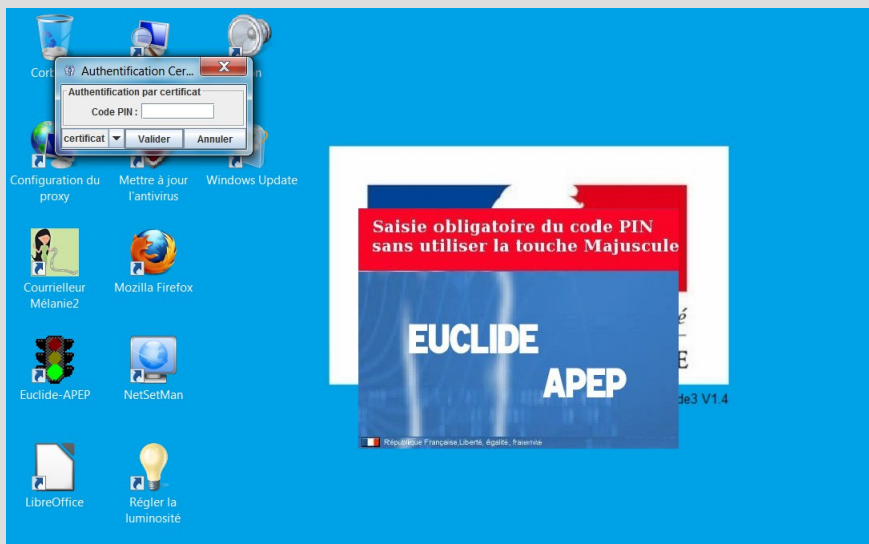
Corb

n

Authentification Cer...

Authentification par certificat

Code PIN :

certificat

Valider

Annuler

Configuration du proxy

Mettre à jour l'antivirus

Windows Update

Courrielleur Mélanie2

Mozilla Firefox

Euclide-APEP

NetSetMan

LibreOffice

Régler la luminosité

Saisie obligatoire du code PIN sans utiliser la touche Majuscule

EUCLIDE

APEP

République Française,Liberté, égalité, fraternité

é

E

de3 V1.4